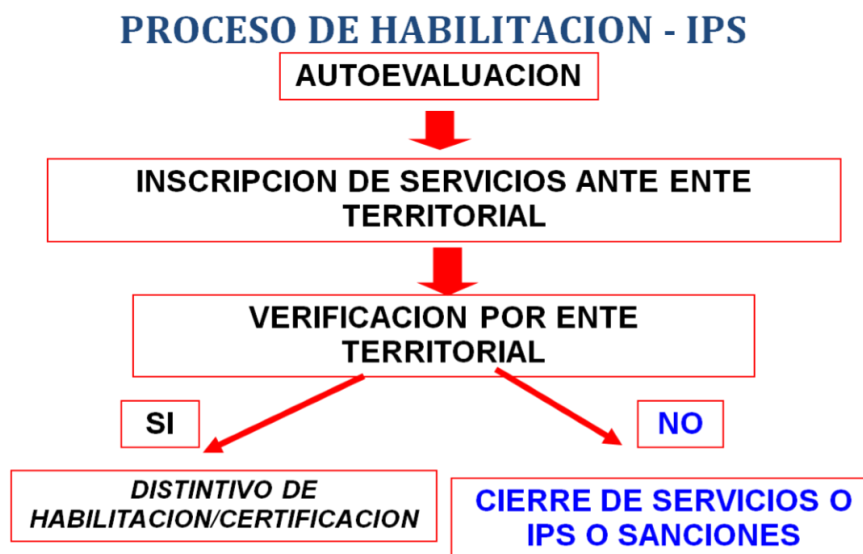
PROCESO DE HABILITACION - IPS

AUTOEVALUACION

INSCRIPCION DE SERVICIOS ANTE ENTE TERRITORIAL

VERIFICACION POR ENTE TERRITORIAL

SI

NO

DISTINTIVO DE HABILITACION/CERTIFICACION

CIERRE DE SERVICIOS O IPS O SANCIONES